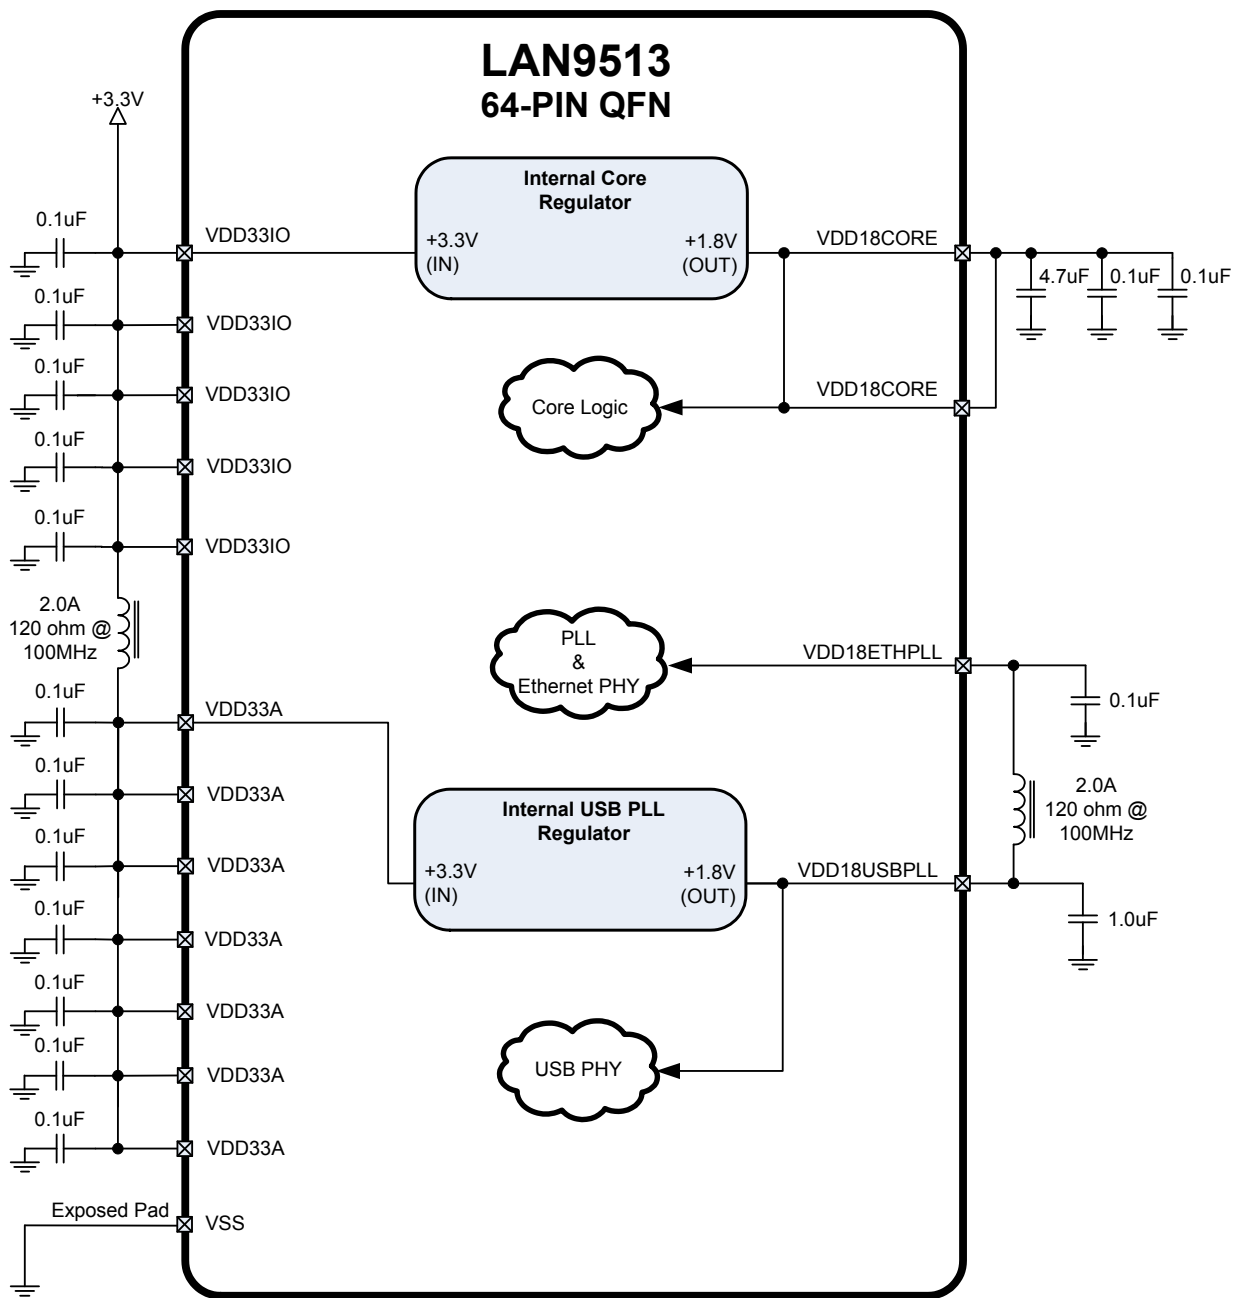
LAN9513
64-PIN QFN

+3.3V

0.1uF
VDD33IO

Internal Core Regulator
+3.3V (IN)
+1.8V (OUT)

VDD18CORE

4.7uF
0.1uF
0.1uF

0.1uF
VDD33IO

0.1uF
VDD33IO

Core Logic

VDD18CORE

0.1uF
VDD33IO

0.1uF
VDD33IO

2.0A
120 ohm @
100MHz

PLL
&
Ethernet PHY

VDD18ETHPLL

0.1uF

0.1uF
VDD33A

0.1uF
VDD33A

Internal USB PLL Regulator
+3.3V (IN)
+1.8V (OUT)

2.0A
120 ohm @
100MHz

0.1uF
VDD33A

VDD18USBPLL

1.0uF

0.1uF
VDD33A

0.1uF
VDD33A

0.1uF
VDD33A

USB PHY

0.1uF
VDD33A

Exposed Pad
VSS